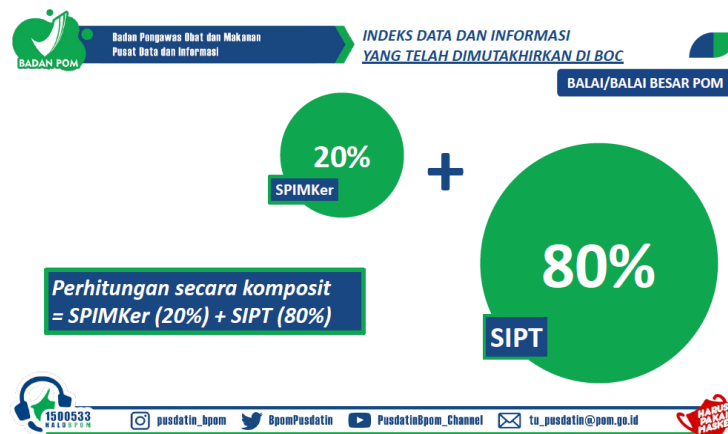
BADAN POM

Badan Pengawas Obat dan Makanan
Pusat Data dan Informasi

INDEKS DATA DAN INFORMASI
YANG TELAH DIMUTAKHIRKAN DI BOC

BALAI/BALAI BESAR POM

20%
SPIMKer

+

80%
SIPT

Perhitungan secara komposit
= SPIMKer (20%) + SIPT (80%)

1500533
HALO BPOM

pusdatin_bpom
BpomPusdatin
PusdatinBpom_Channel
tu_pusdatin@pom.go.id

HARUS PAKAI MASKER